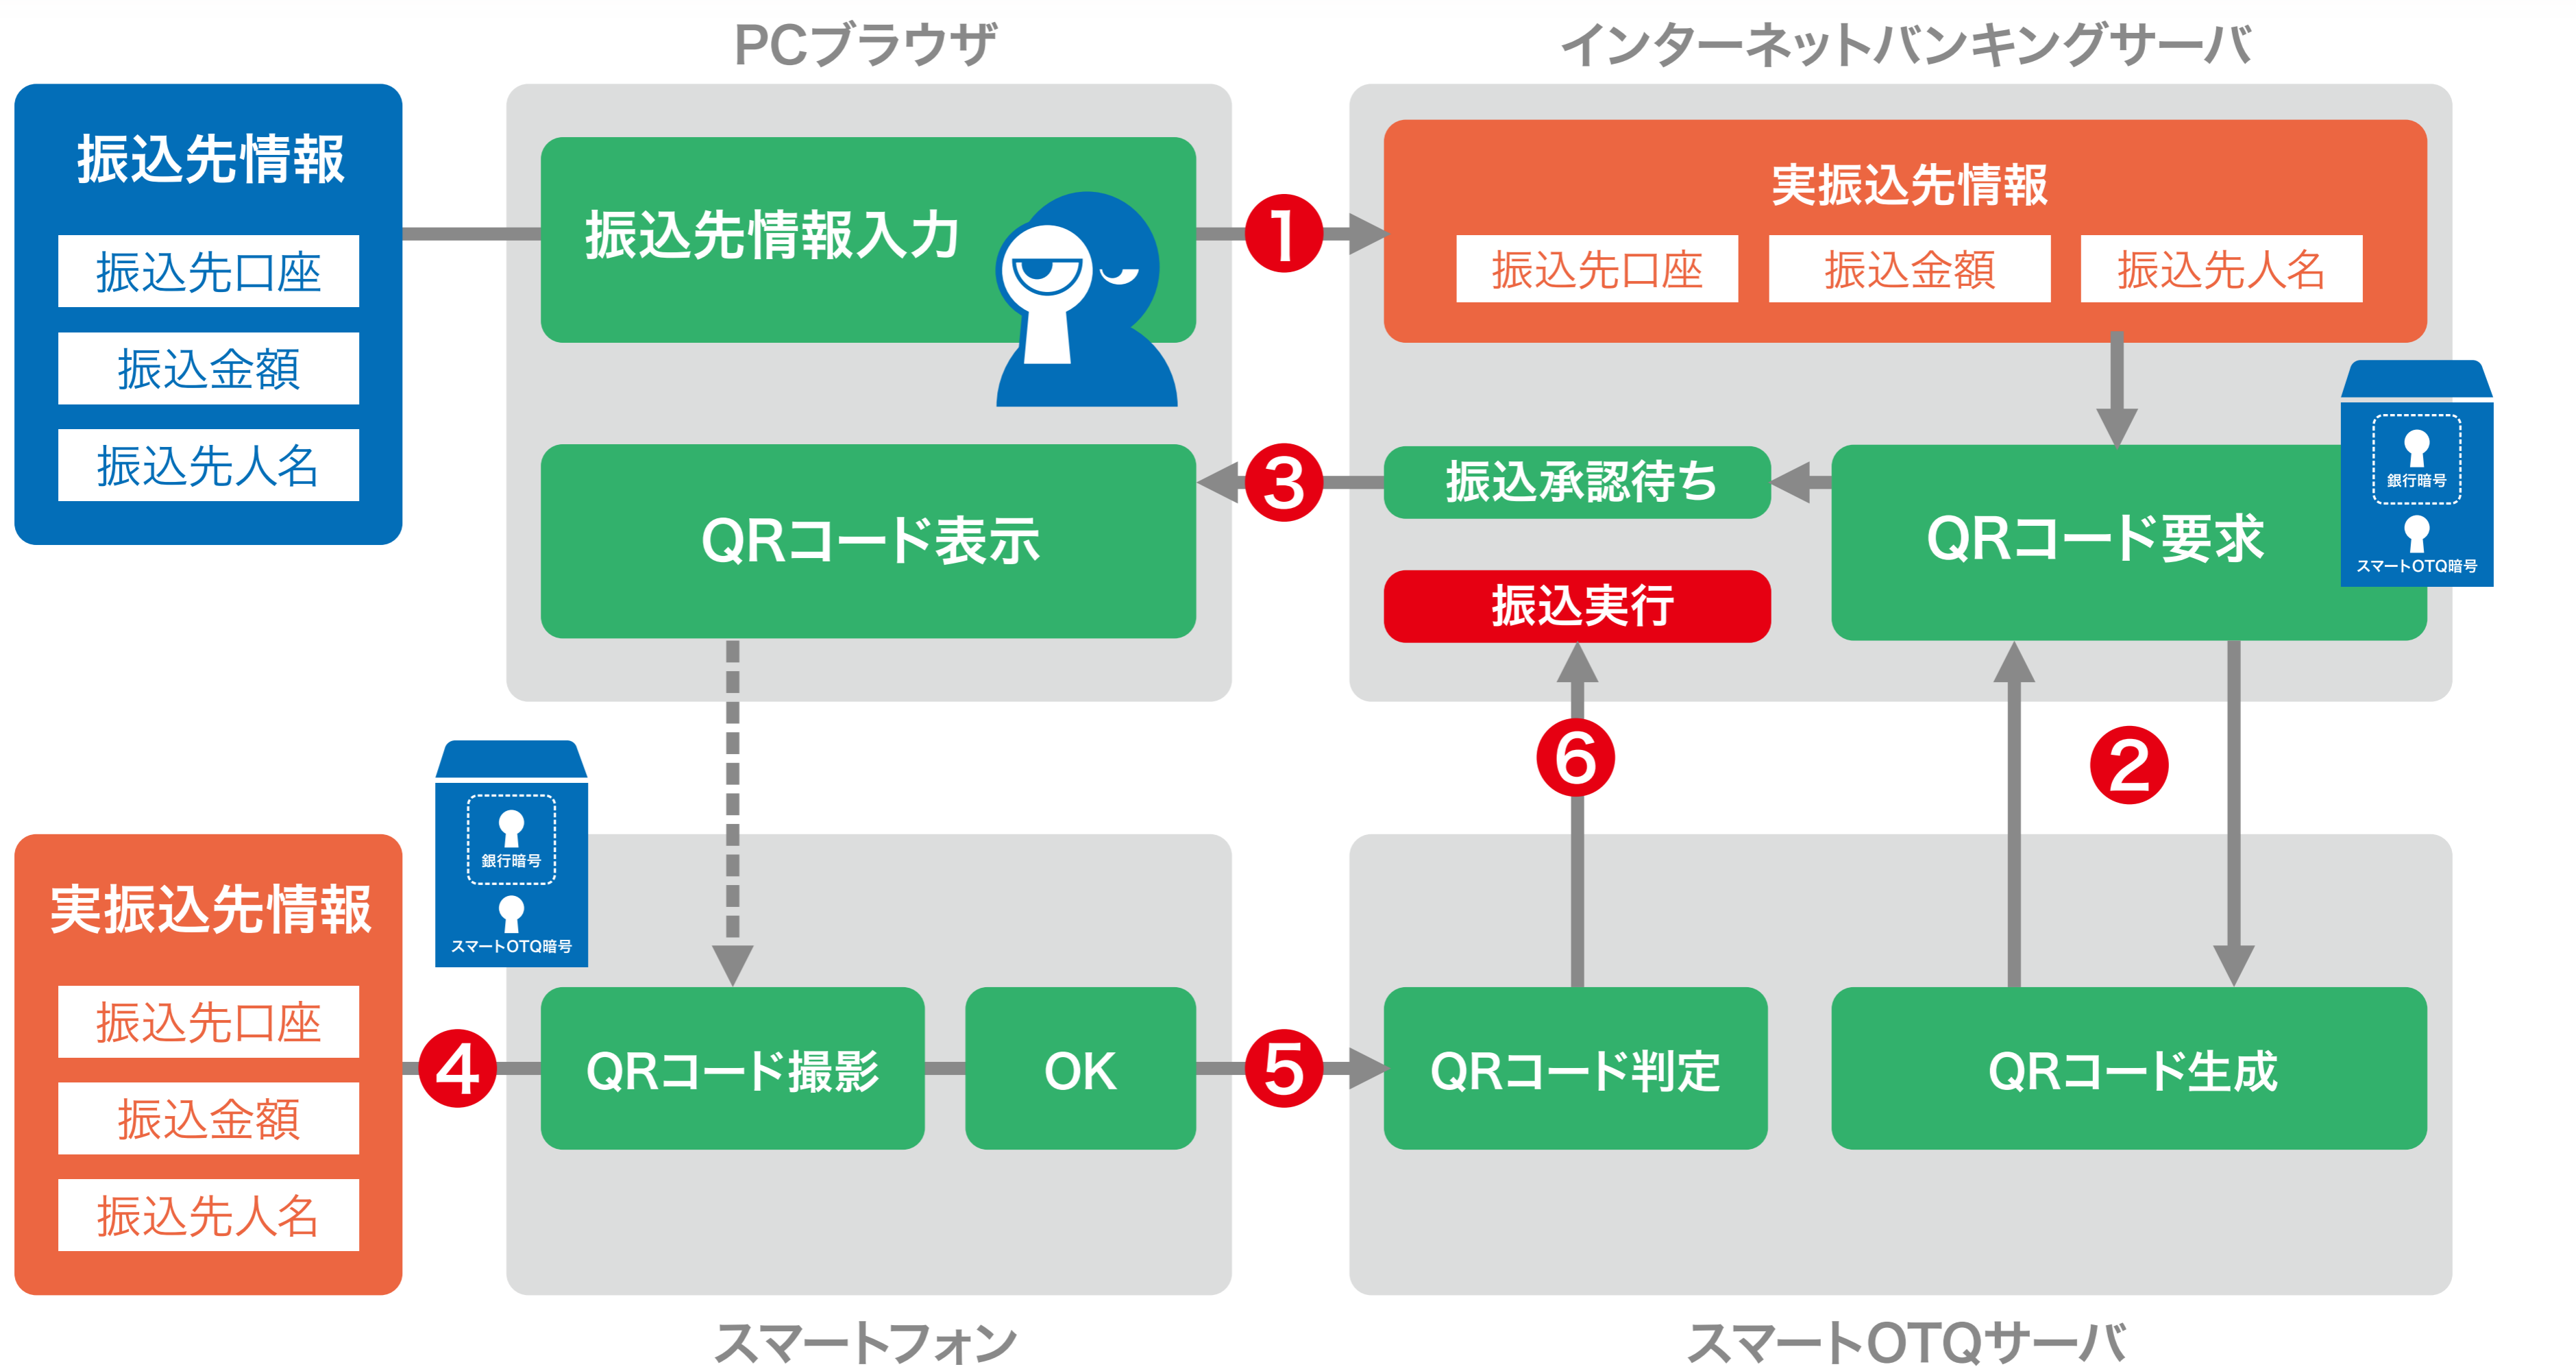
PCブラウザ

インターネットバンキングサーバ

振込先情報
振込先口座
振込金額
振込先人名

振込先情報入力

1

実振込先情報
振込先口座
振込金額
振込先人名

QRコード表示

3

振込承認待ち

QRコード要求

銀行暗号
スマートOTQ暗号

振込実行

6

2

銀行暗号
スマートOTQ暗号

実振込先情報
振込先口座
振込金額
振込先人名

4

QRコード撮影

OK

5

QRコード判定

QRコード生成

スマートフォン

スマートOTQサーバ